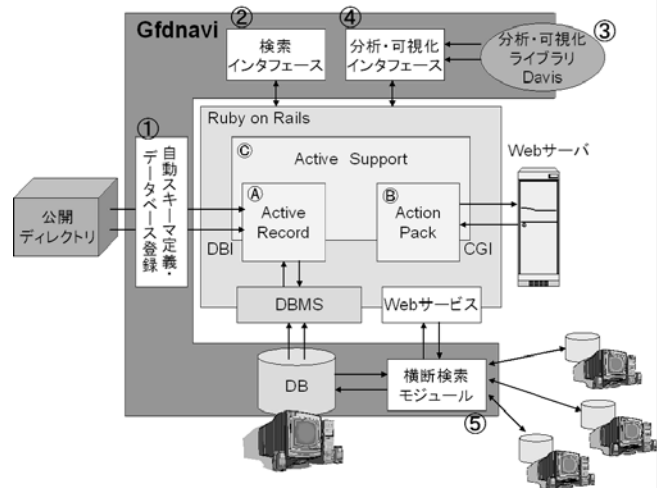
Gfdnavi

②
検索
インタフェース

④
分析・可視化
インタフェース

分析・可視化
ライブラリ
Davis
③

Ruby on Rails

①
自動スキーマ定義・データベース登録

Ⓒ Active Support

Webサーバ

公開
ディレクトリ

Ⓐ Active Record

Ⓑ Action Pack

DBI

CGI

DBMS

Webサービス

DB

横断検索
モジュール
⑤